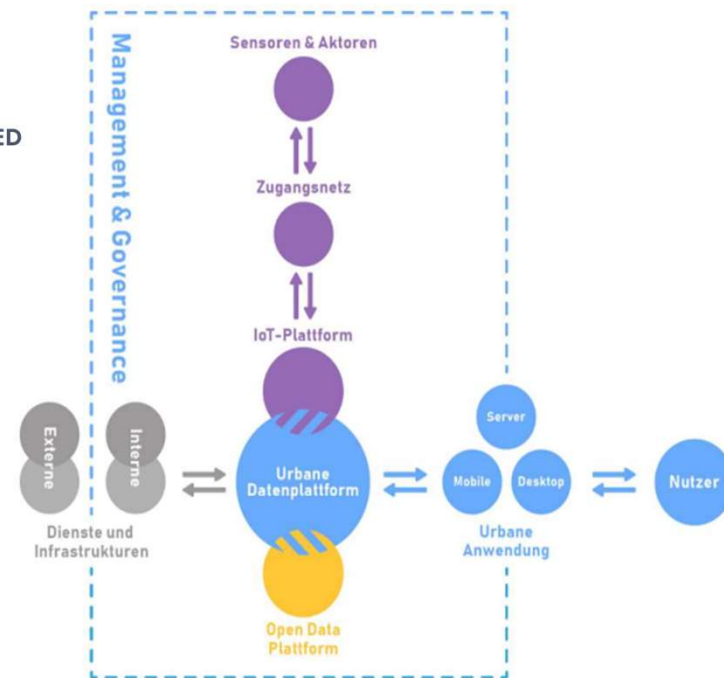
ED

Management & Governance

Sensoren & Aktoren

Zugangsnetz

IoT-Plattform

Externe

Interne

Dienste und Infrastrukturen

Urbane Datenplattform

Open Data Plattform

Server

Mobile

Desktop

Urbane Anwendung

Nutzer